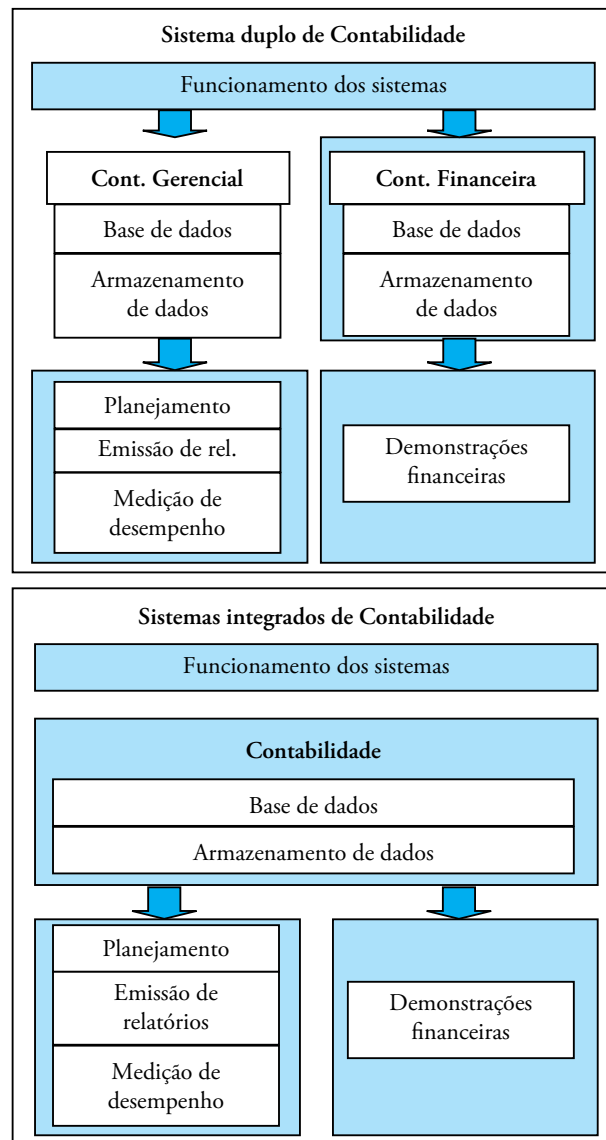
Sistema duplo de Contabilidade

Funcionamento dos sistemas

Cont. Gerencial

Base de dados

Armazenamento de dados

Cont. Financeira

Base de dados

Armazenamento de dados

Planejamento

Emissão de rel.

Medição de desempenho

Demonstrações financeiras

Sistemas integrados de Contabilidade

Funcionamento dos sistemas

Contabilidade

Base de dados

Armazenamento de dados

Planejamento

Emissão de relatórios

Medição de desempenho

Demonstrações financeiras